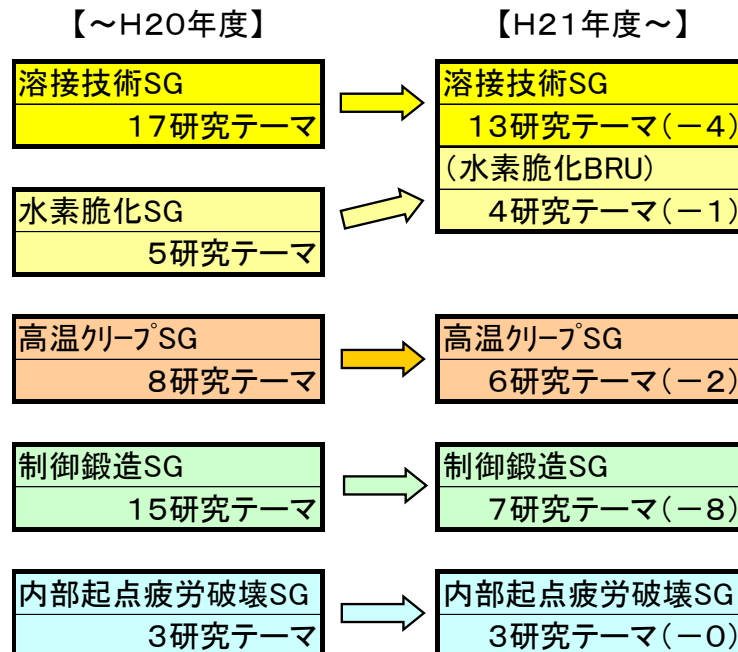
【～H20年度】

【H21年度～】

溶接技術SG
17研究テーマ

溶接技術SG
13研究テーマ(－4)
(水素脆化BRU)
4研究テーマ(－1)

水素脆化SG
5研究テーマ

高温ｸﾘｰﾌﾟSG
8研究テーマ

高温ｸﾘｰﾌﾟSG
6研究テーマ(－2)

制御鍛造SG
15研究テーマ

制御鍛造SG
7研究テーマ(－8)

内部起点疲労破壊SG
3研究テーマ

内部起点疲労破壊SG
3研究テーマ(－0)